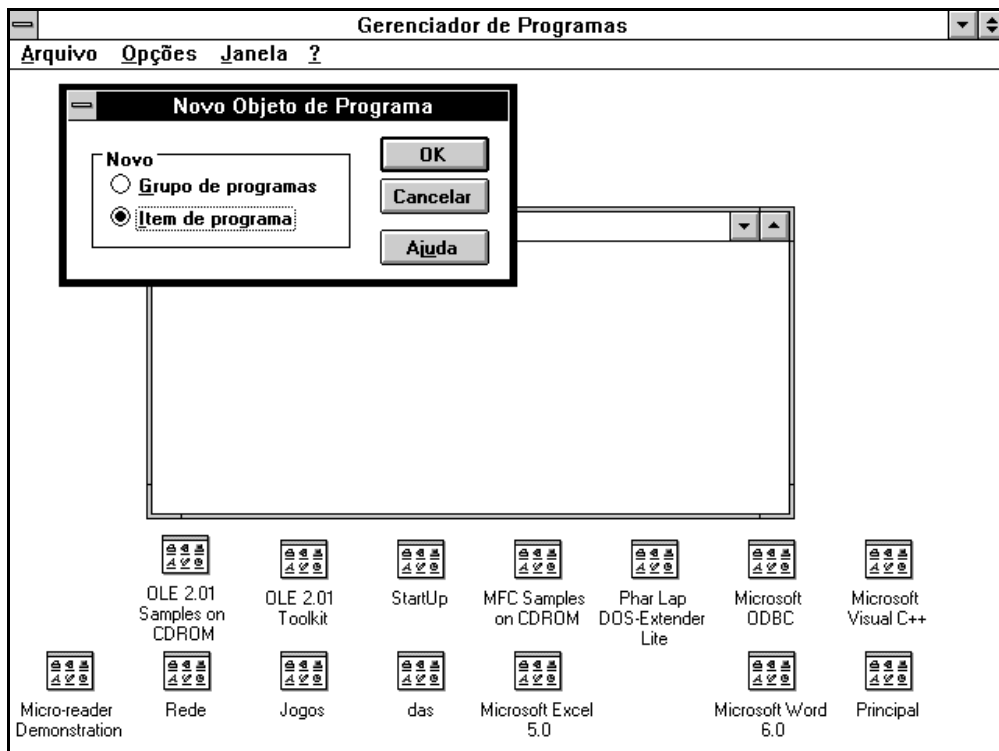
Gerenciador de Programas

Arquivo Opções Janela ?

Novo Objeto de Programa

Novo

Grupo de programas

Item de programa

OK

Cancelar

Ajuda

OLE 2.01 Samples on CDROM

OLE 2.01 Toolkit

StartUp

MFC Samples on CDROM

Phar Lap DOS-Extender Lite

Microsoft ODBC

Microsoft Visual C++

Micro-reader Demonstration

Rede

Jogos

das

Microsoft Excel 5.0

Microsoft Word 6.0

Principal